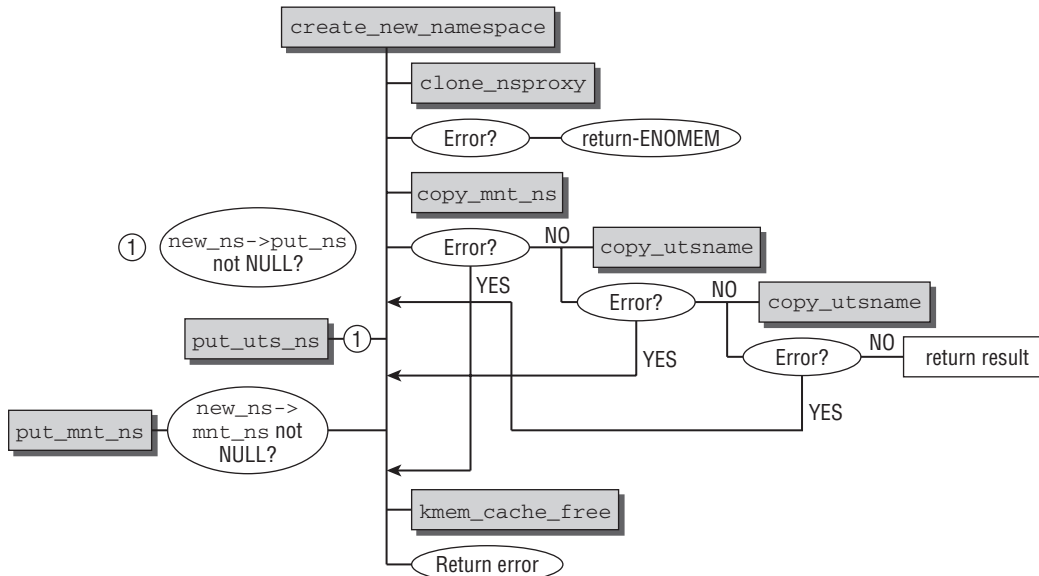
create_new_namespace

clone_nsproxy

Error?

return-ENOMEM

copy_mnt_ns

① new_ns->put_ns not NULL?

Error?

NO

copy_utsname

YES

Error?

NO

copy_utsname

put_uts_ns

①

YES

Error?

NO

return result

put_mnt_ns

new_ns-> mnt_ns not NULL?

YES

kmem_cache_free

Return error